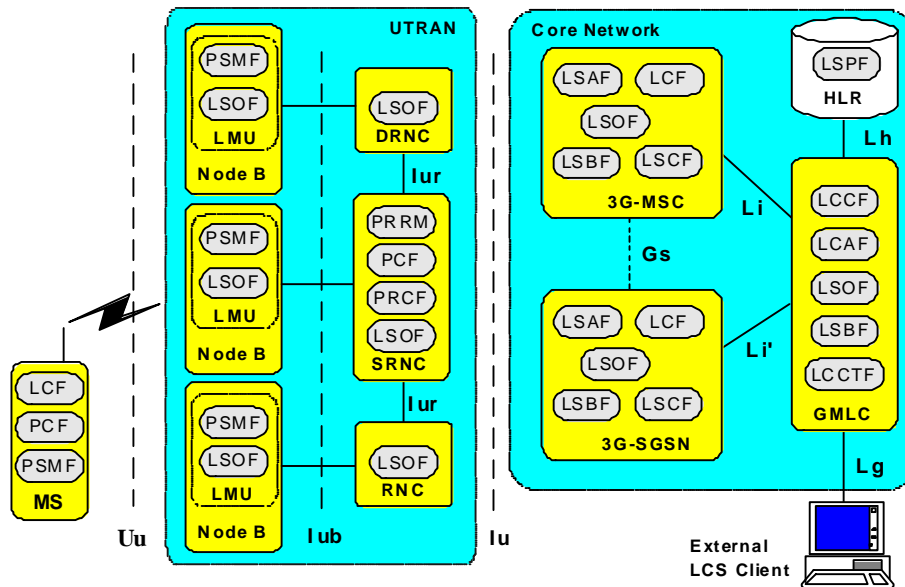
UTRAN

PSMF
LSOF
LMU
Node B

LSOF
DRNC

Iur

PSMF
LSOF
LMU
Node B

PRRM
PCF
PRCF
LSOF
SRNC

Iur

PSMF
LSOF
LMU
Node B

LSOF
RNC

LCF
PCF
PSMF
MS

Uu

Iub

Iu

Core Network

LSAF
LCF
LSOF
LSBF
LSCF
3G-MSC

Gs

LSAF
LCF
LSOF
LSBF
LSCF
3G-SGSN

LSPF
HLR

Lh

Li

Li'

LCCF
LCAF
LSOF
LSBF
LCCTF
GMLC

Lg

External
LCS Client